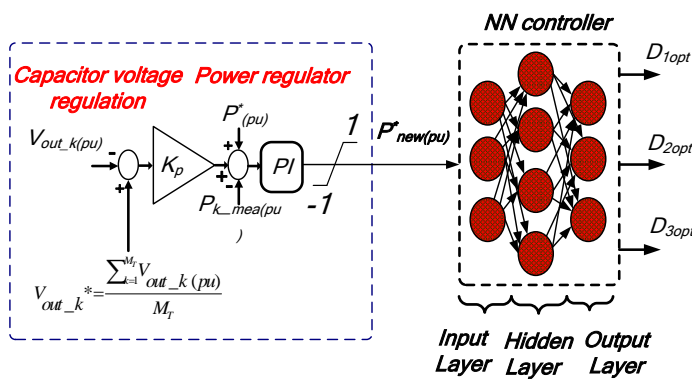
NN controller

Capacitor voltage regulation

Power regulator

$V_{out\_k(pu)}$

-

+

$K_p$

$P^*_{(pu)}$

+

-

PI

1

-1

$P^*_{new(pu)}$

$P_{k\_mea(pu)}$

$V_{out\_k}* = \frac{\sum_{k=1}^{M_T} V_{out\_k}(pu)}{M_T}$

$D_{1opt}$

$D_{2opt}$

$D_{3opt}$

Input Layer

Hidden Layer

Output Layer